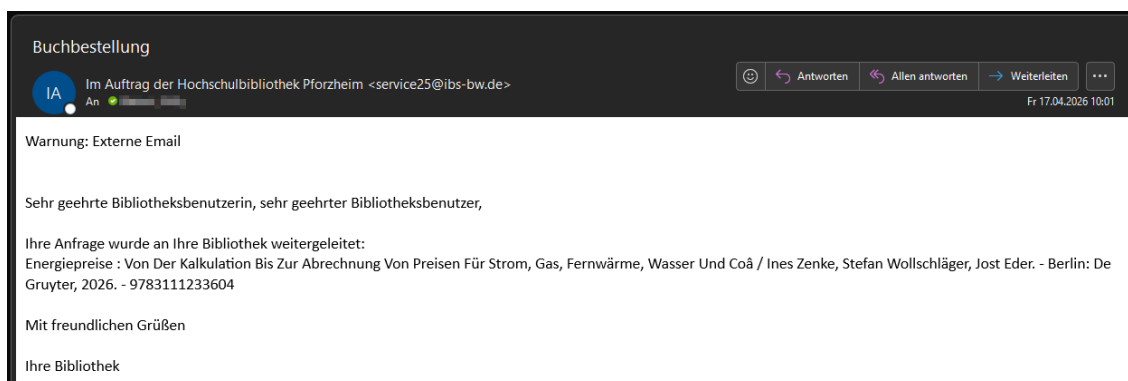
Buchbestellung

IA

Im Auftrag der Hochschulbibliothek Pforzheim <service25@ibs-bw.de>
An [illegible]

Antworten | Allen antworten | Weiterleiten | ...

Fr 17.04.2026 10:01

Warnung: Externe Email

Sehr geehrte Bibliotheksbenutzerin, sehr geehrter Bibliotheksbenutzer,

Ihre Anfrage wurde an Ihre Bibliothek weitergeleitet:
Energiepreise : Von Der Kalkulation Bis Zur Abrechnung Von Preisen Für Strom, Gas, Fernwärme, Wasser Und Coâ / Ines Zenke, Stefan Wollschläger, Jost Eder. - Berlin: De Gruyter, 2026. - 9783111233604

Mit freundlichen Grüßen

Ihre Bibliothek